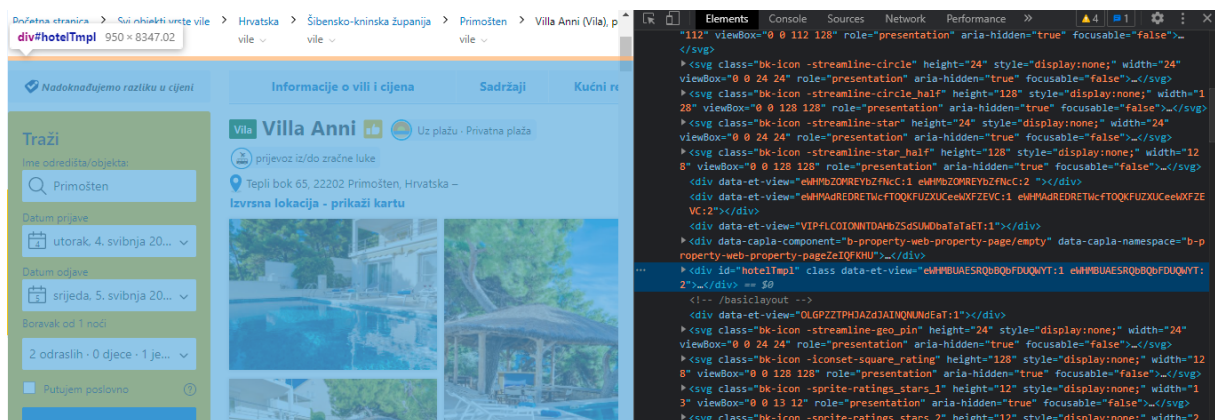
Početna stranica > Svi objekti vrste vile > Hrvatska vile > Šibensko-kninska županija vile > Primošten vile > Villa Anni (Vila), p

div#hotelTmpl 950 × 8347.02

Nadoknađujemo razliku u cijeni

Informacije o vili i cijena

Sadržaji

Kućni re

Traži

Ime odredišta/objekta:

Primošten

Datum prijave

utorak, 4. svibnja 20...

Datum odjave

srijeda, 5. svibnja 20...

Boravak od 1 noći

2 odraslih · 0 djece · 1 je...

Putujem poslovno

Vila Villa Anni

Uz plažu - Privatna plaža

prijevoz iz/do zračne luke

Tepli bok 65, 22202 Primošten, Hrvatska –

Izvrsna lokacija - prikaži kartu

Elements Console Sources Network Performance » ▲4 ■1

"112" viewBox="0 0 112 128" role="presentation" aria-hidden="true" focusable="false">…</svg>
▶<svg class="bk-icon -streamline-circle" height="24" style="display:none;" width="24" viewBox="0 0 24 24" role="presentation" aria-hidden="true" focusable="false">…</svg>
▶<svg class="bk-icon -streamline-circle_half" height="128" style="display:none;" width="128" viewBox="0 0 128 128" role="presentation" aria-hidden="true" focusable="false">…</svg>
▶<svg class="bk-icon -streamline-star" height="24" style="display:none;" width="24" viewBox="0 0 24 24" role="presentation" aria-hidden="true" focusable="false">…</svg>
▶<svg class="bk-icon -streamline-star_half" height="128" style="display:none;" width="128" viewBox="0 0 128 128" role="presentation" aria-hidden="true" focusable="false">…</svg>
<div data-et-view="eWHMbZOMREYbZfNcC:1 eWHMbZOMREYbZfNcC:2 "></div>
<div data-et-view="eWHMAdREDRETWcfTOQKFUZXUCeeWXFZEVC:1 eWHMAdREDRETWcfTOQKFUZXUCeeWXFZEVC:2"></div>
<div data-et-view="VIPfLCOIONNTDAHbZSdSUWDbaTaTaET:1"></div>
▶<div data-capla-component="b-property-web-property-page/empty" data-capla-namespace="b-property-web-property-pageZeIQFKHU">…</div>
▶<div id="hotelTmpl" class data-et-view="eWHMBUAESRQbBQbFDUQWYT:1 eWHMBUAESRQbBQbFDUQWYT:2">…</div> == $0
<!-- /basiclayout -->
<div data-et-view="OLGPZZTPHJAZdJAINQNUNdEaT:1"></div>
▶<svg class="bk-icon -streamline-geo_pin" height="24" style="display:none;" width="24" viewBox="0 0 24 24" role="presentation" aria-hidden="true" focusable="false">…</svg>
▶<svg class="bk-icon -iconset-square_rating" height="128" style="display:none;" width="128" viewBox="0 0 128 128" role="presentation" aria-hidden="true" focusable="false">…</svg>
▶<svg class="bk-icon -sprite-ratings_stars_1" height="12" style="display:none;" width="13" viewBox="0 0 13 12" role="presentation" aria-hidden="true" focusable="false">…</svg>
▶<svg class="bk-icon -sprite-ratings_stars_2" height="12" style="display:none;" width="2